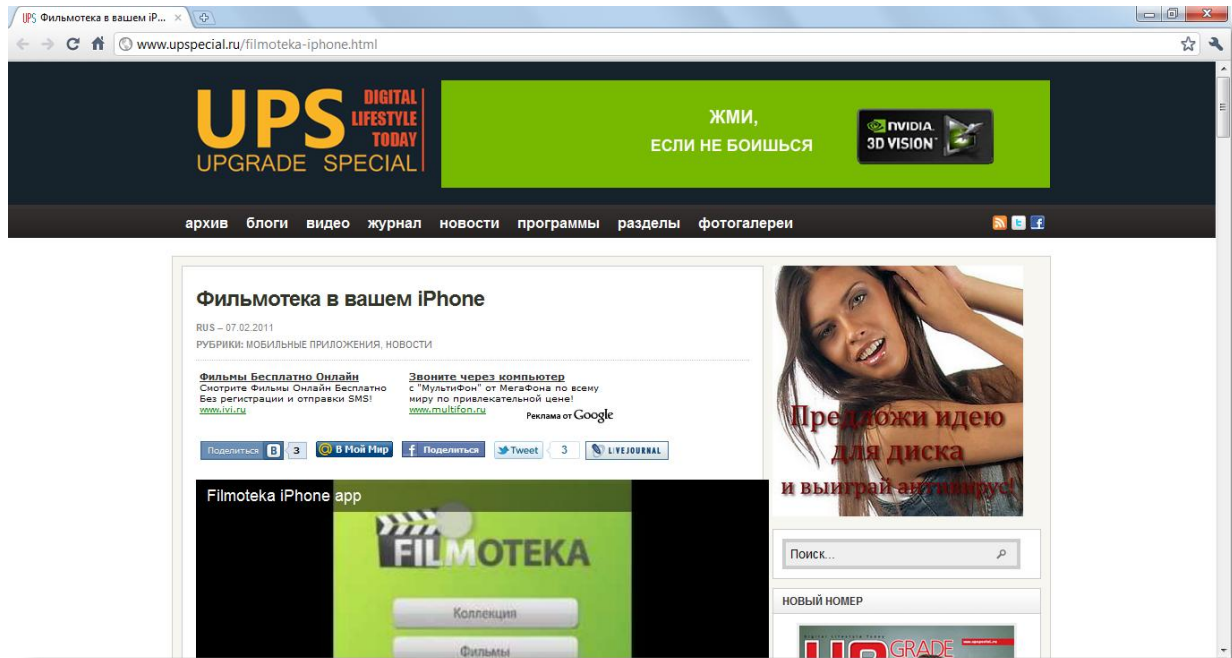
UPS Фильмотека в вашем iP... ×

www.upspecial.ru/filmoteka-iphone.html

UPS DIGITAL LIFESTYLE TODAY
UPGRADE SPECIAL

ЖМИ,
ЕСЛИ НЕ БОИШЬСЯ

NVIDIA. 3D VISION

архив блоги видео журнал новости программы разделы фотогалереи

Фильмотека в вашем iPhone

RUS – 07.02.2011
РУБРИКИ: МОБИЛЬНЫЕ ПРИЛОЖЕНИЯ, НОВОСТИ

Фильмы Бесплатно Онлайн
Смотрите Фильмы Онлайн Бесплатно Без регистрации и отправки SMS!
www.ivi.ru

Звоните через компьютер
с "МультиФон" от МегаФона по всему миру по привлекательной цене!
www.multifon.ru

Реклама от Google

Поделиться В 3 В Мой Мир Поделиться Tweet 3 LIVEJOURNAL

Filmoteka iPhone app

FILMOTEKA

Коллекция

Фильмы

Предложи идею для диска и выиграй антивирус!

Поиск...

НОВЫЙ НОМЕР

GRADE